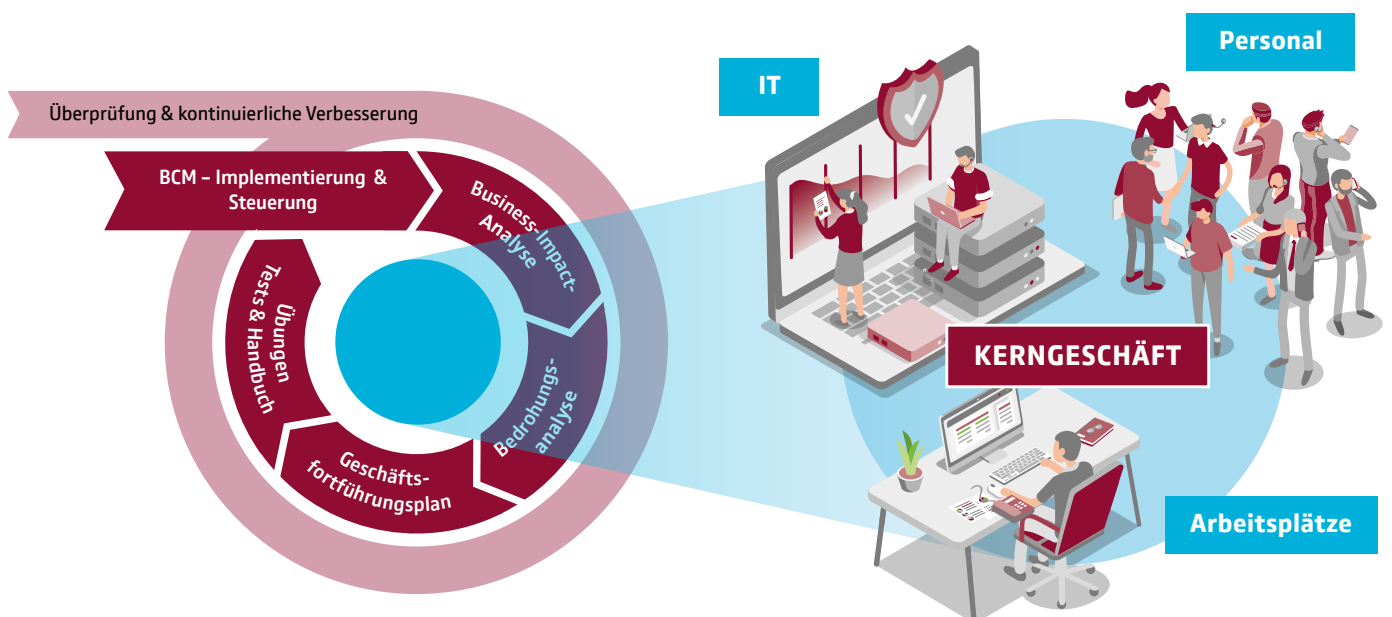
Überprüfung & kontinuierliche Verbesserung

BCM – Implementierung & Steuerung

Business-Impact-Analyse

Bedrohungsanalyse

Geschäftsfortführungsplan

Übungen Tests & Handbuch

IT

Personal

KERNGESCHÄFT

Arbeitsplätze